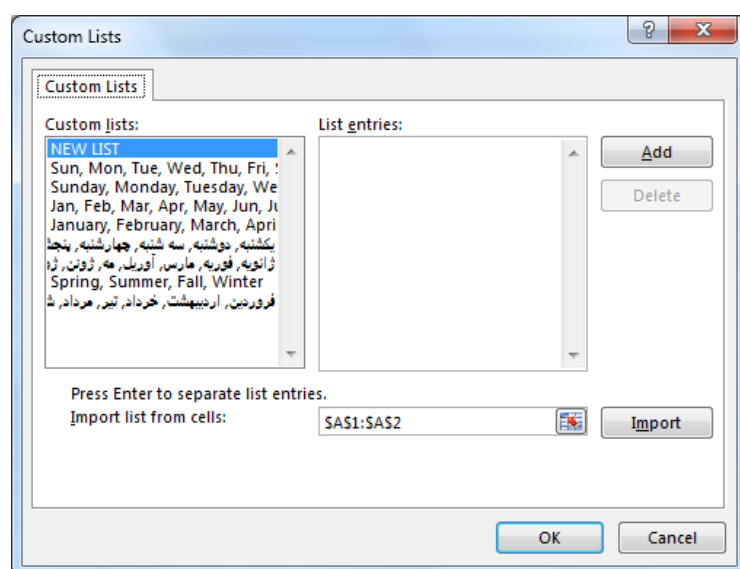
Custom Lists

?

X

Custom Lists

Custom lists:

NEW LIST
Sun, Mon, Tue, Wed, Thu, Fri, S
Sunday, Monday, Tuesday, We
Jan, Feb, Mar, Apr, May, Jun, Ju
January, February, March, Apri
یکشنبه, دوشنبه, سه شنبه, چهارشنبه, پنجشنبه
ژانویه, فوریه, مارس, آوریل, مه, ژوئن, ژوئیه
Spring, Summer, Fall, Winter
فروردین, اردیبهشت, خرداد, تیر, مرداد, شهریور

List entries:

Add

Delete

Press Enter to separate list entries.

Import list from cells:

$A$1:$A$2

Import

OK

Cancel